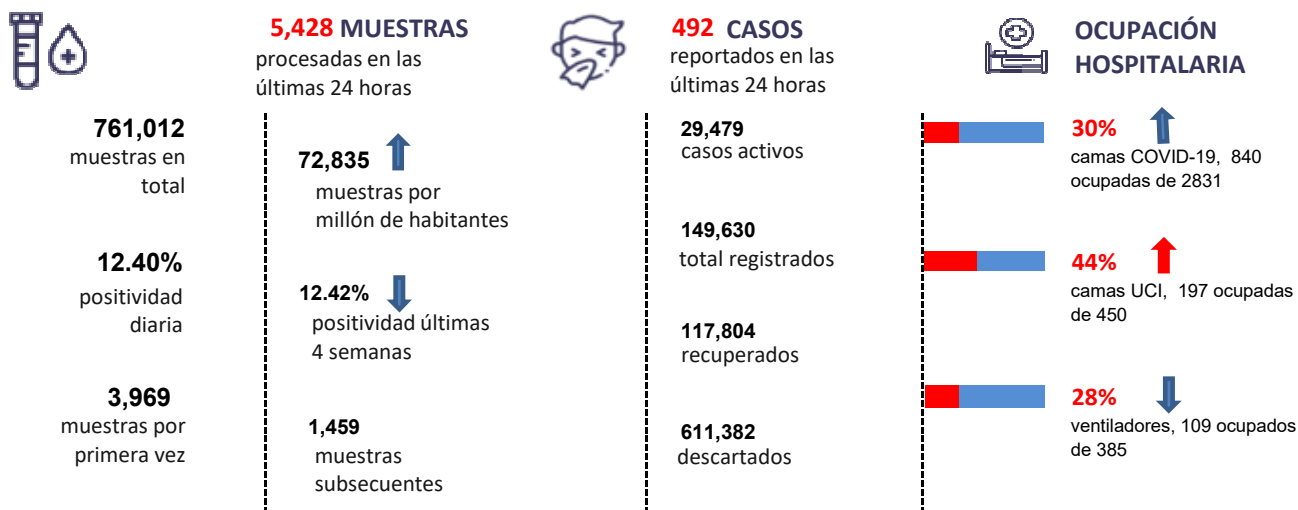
5,428 MUESTRAS
procesadas en las últimas 24 horas

492 CASOS
reportados en las últimas 24 horas

OCUPACIÓN HOSPITALARIA

761,012
muestras en total

12.40%
positividad diaria

3,969
muestras por primera vez

72,835
muestras por millón de habitantes

12.42%
positividad últimas 4 semanas

1,459
muestras subsecuentes

29,479
casos activos

149,630
total registrados

117,804
recuperados

611,382
descartados

30%
camas COVID-19, 840 ocupadas de 2831

44%
camas UCI, 197 ocupadas de 450

28%
ventiladores, 109 ocupados de 385